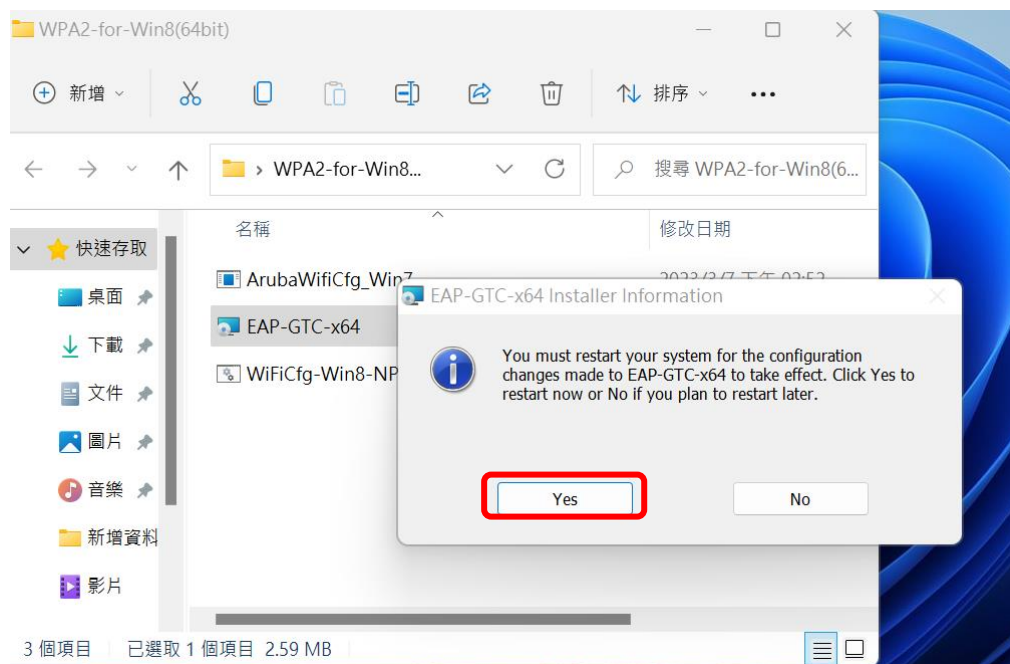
WPA2-for-Win8(64bit)

新增

排序

WPA2-for-Win8...

搜尋 WPA2-for-Win8(6...

名稱

修改日期

快速存取

桌面

下載

文件

圖片

音樂

新增資料

影片

ArubaWifiCfg_Win7

EAP-GTC-x64

WiFiCfg-Win8-NP

EAP-GTC-x64 Installer Information

You must restart your system for the configuration changes made to EAP-GTC-x64 to take effect. Click Yes to restart now or No if you plan to restart later.

Yes

No

3 個項目 已選取 1 個項目 2.59 MB